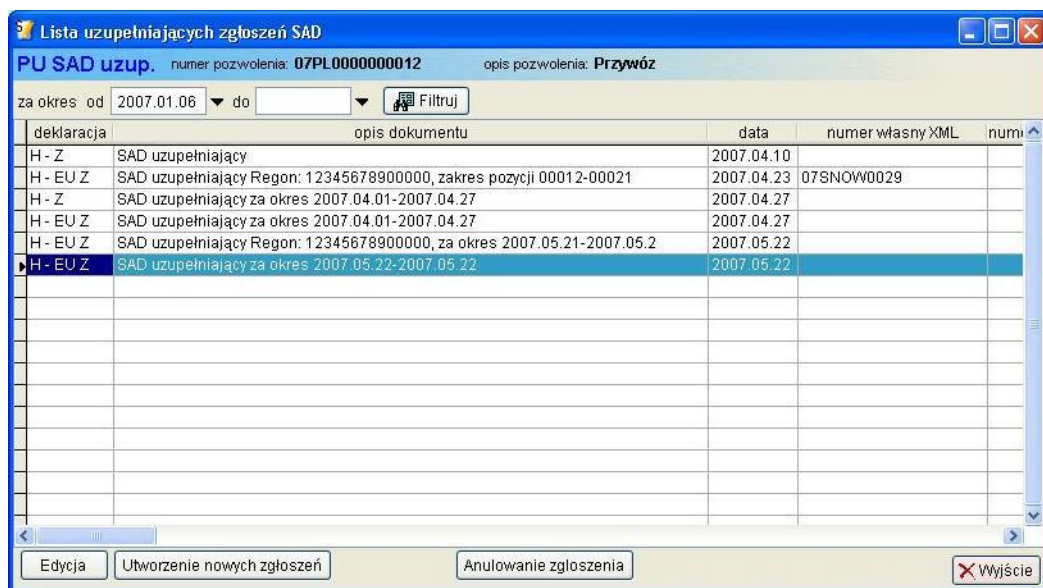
Lista uzupełniających zgłoszeń SAD

PU SAD uzup. numer pozwolenia: 07PL0000000012 opis pozwolenia: Przywóz

za okres od 2007.01.06 do Filtruj

| deklaracja | opis dokumentu | data | numer własny XML | num |
|---|---|---|---|---|
| H - Z | SAD uzupełniający | 2007.04.10 | | |
| H - EU Z | SAD uzupełniający Regon: 12345678900000, zakres pozycji 00012-00021 | 2007.04.23 | 07SNOW0029 | |
| H - Z | SAD uzupełniający za okres 2007.04.01-2007.04.27 | 2007.04.27 | | |
| H - EU Z | SAD uzupełniający za okres 2007.04.01-2007.04.27 | 2007.04.27 | | |
| H - EU Z | SAD uzupełniający Regon: 12345678900000, za okres 2007.05.21-2007.05.2 | 2007.05.22 | | |
| H - EU Z | SAD uzupełniający za okres 2007.05.22-2007.05.22 | 2007.05.22 | | |

Edycja Utworzenie nowych zgłoszeń Anulowanie zgloszenia Wyjście